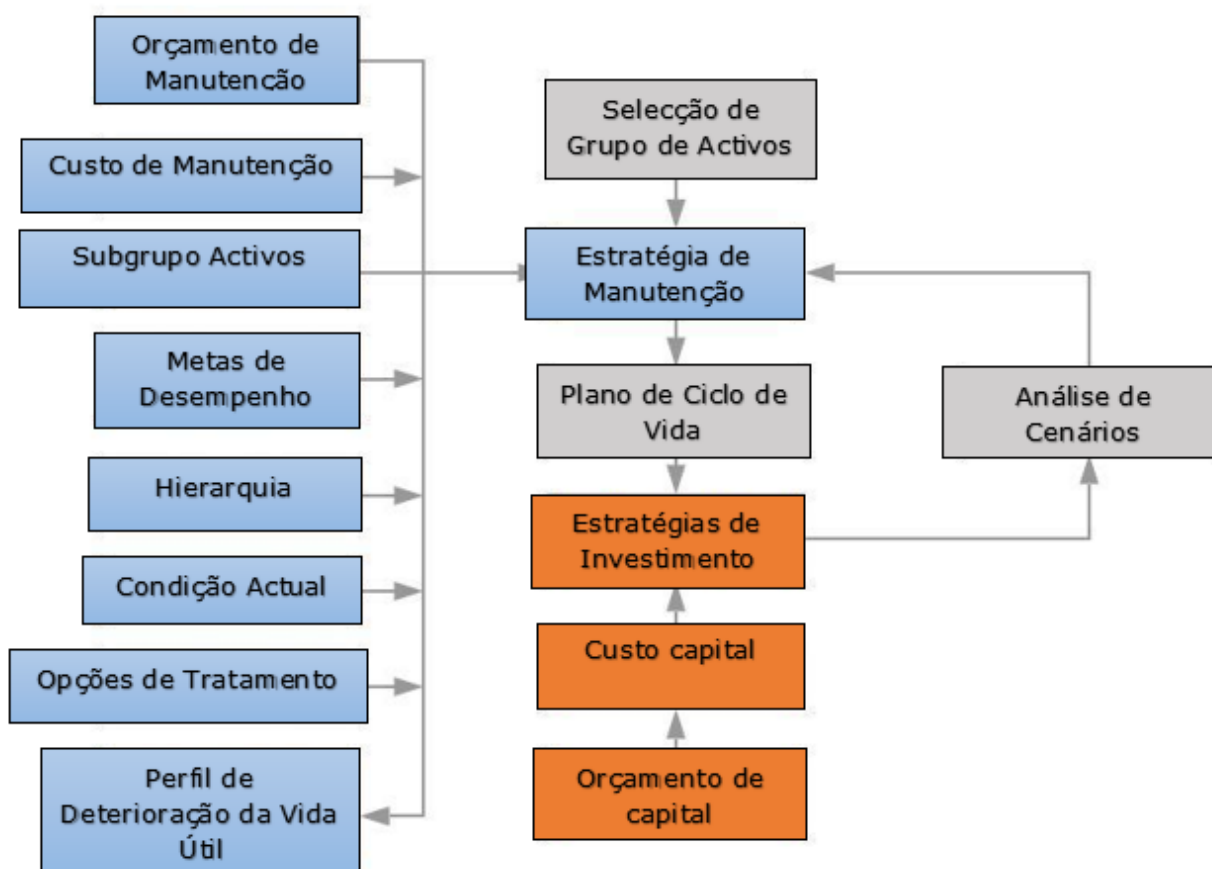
Orçamento de Manutencão

Custo de Manutenção

Subgrupo Activos

Metas de Desempenho

Hierarquia

Condição Actual

Opções de Tratamento

Perfil de Deterioração da Vida Útil

Selecção de Grupo de Activos

Estratégia de Manutenção

Plano de Ciclo de Vida

Estratégias de Investimento

Custo capital

Orçamento de capital

Análise de Cenários